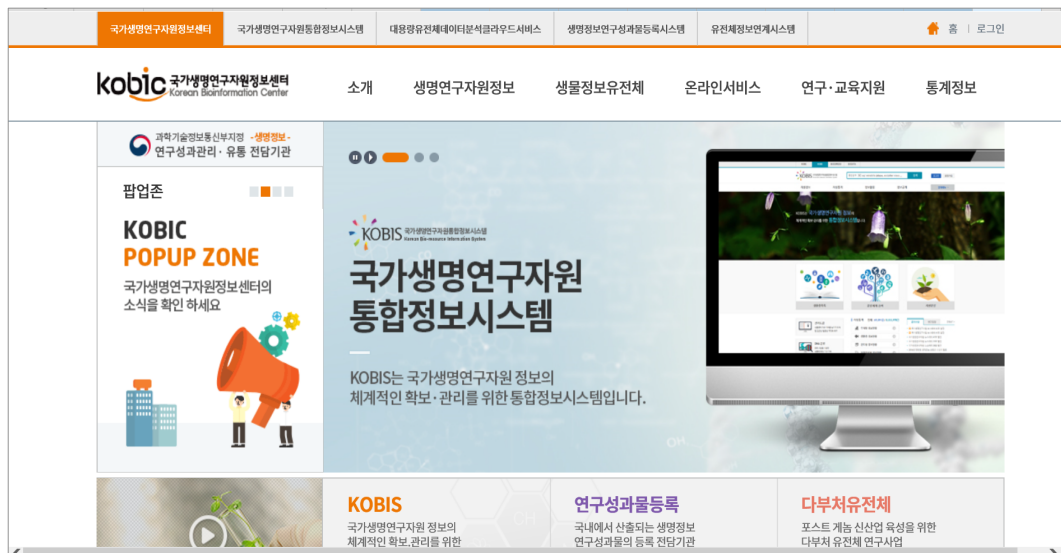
국가생명연구자원정보센터 | 국가생명연구자원통합정보시스템 | 대용량유전체데이터분석클라우드서비스 | 생명정보연구성과물등록시스템 | 유전체정보연계시스템

홈 | 로그인

kobic 국가생명연구자원정보센터 Korean Bioinformation Center

소개 생명연구자원정보 생물정보유전체 온라인서비스 연구·교육지원 통계정보

과학기술정보통신부지정 -생명정보- 연구성과관리·유통 전담기관

팝업존

KOBIC POPUP ZONE

국가생명연구자원정보센터의 소식을 확인 하세요

KOBIS 국가생명연구자원통합정보시스템 Korean Bio-resource Information System

국가생명연구자원 통합정보시스템

KOBIS는 국가생명연구자원 정보의 체계적인 확보·관리를 위한 통합정보시스템입니다.

KOBIS
국가생명연구자원 정보의 체계적인 확보,관리를 위한

연구성과물등록
국내에서 산출되는 생명정보 연구성과물의 등록 전담기관

다부처유전체
포스트 게놈 신산업 육성을 위한 다부처 유전체 연구사업